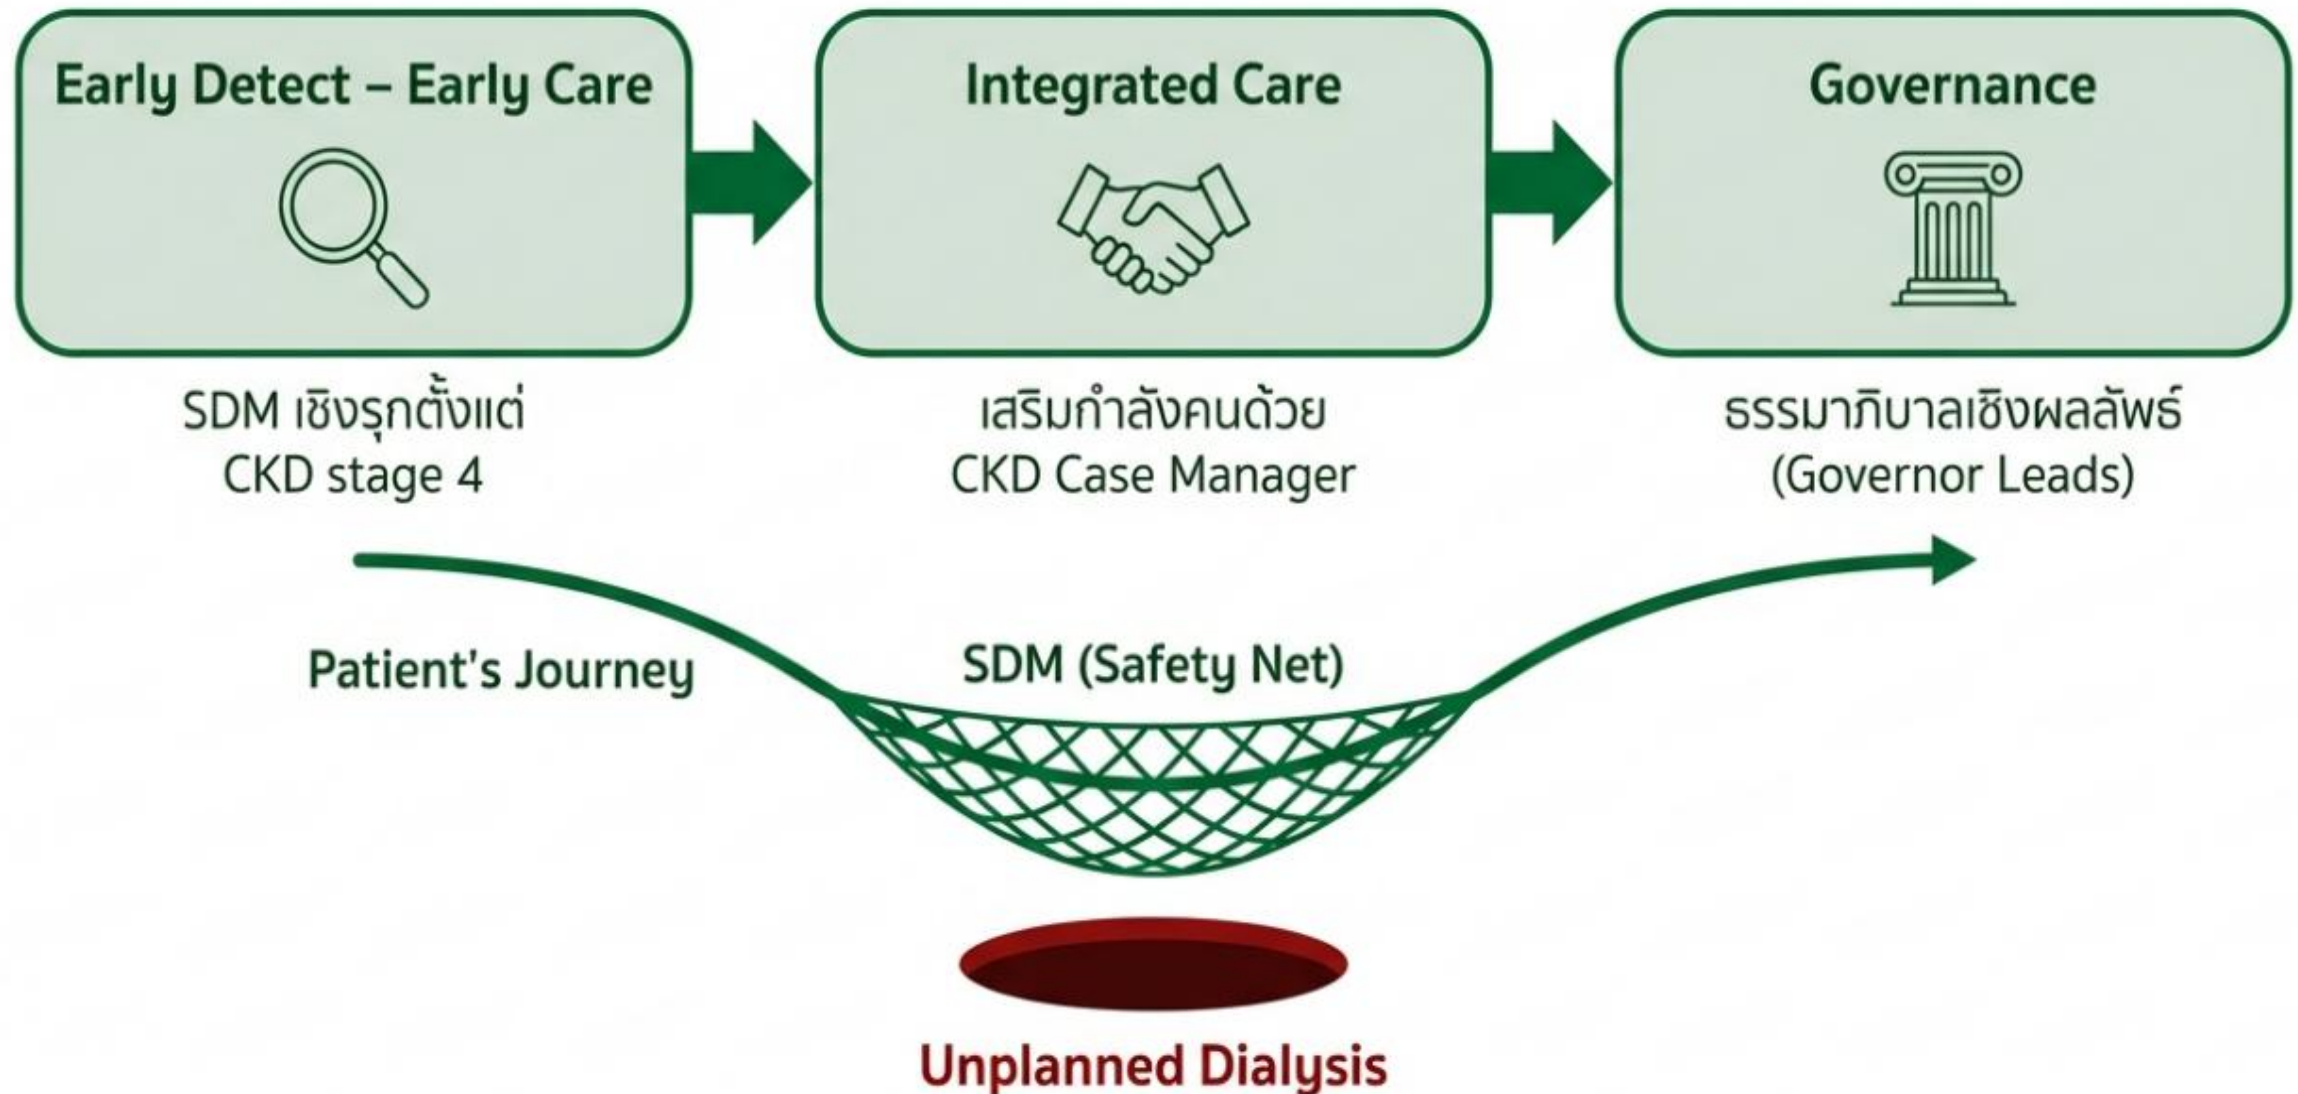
Early Detect – Early Care

Integrated Care

Governance

SDM เชิงรุกตั้งแต่ CKD stage 4

เสริมกำลังคนด้วย CKD Case Manager

ธรรมาภิบาลเชิงผลลัพธ์ (Governor Leads)

Patient's Journey

SDM (Safety Net)

Unplanned Dialysis